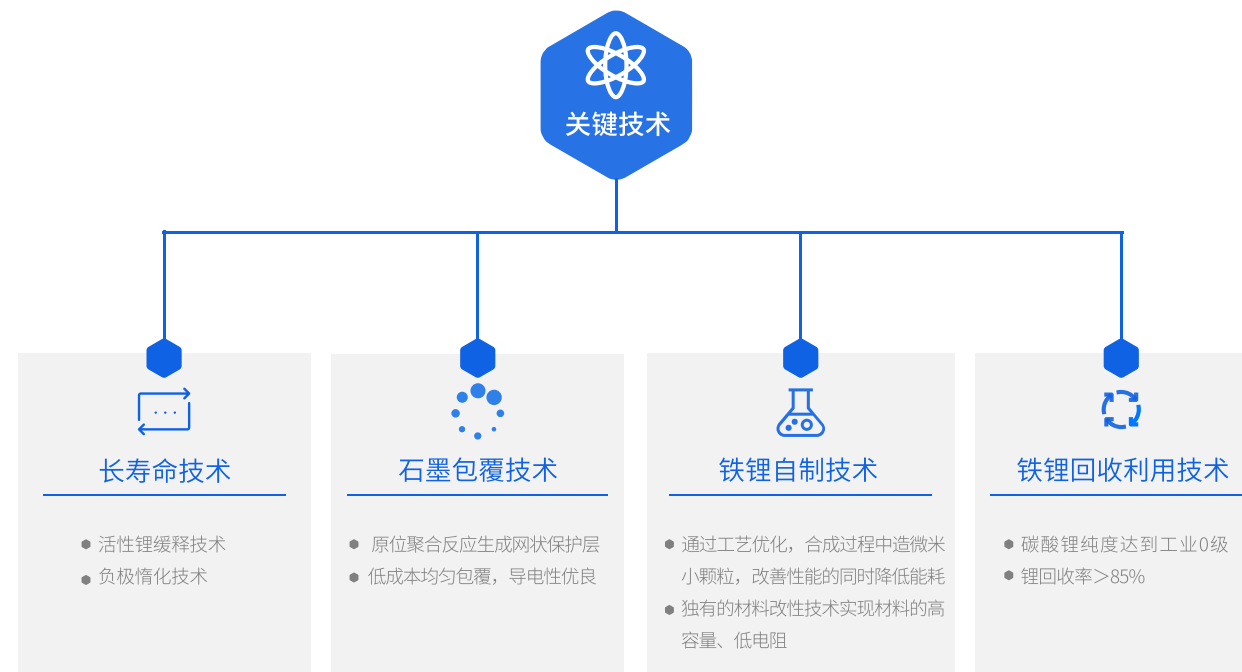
关键技术

长寿命技术

活性锂缓释技术
负极惰化技术

石墨包覆技术

原位聚合反应生成网状保护层
低成本均匀包覆，导电性优良

铁锂自制技术

通过工艺优化，合成过程中造微米小颗粒，改善性能的同时降低能耗
独有的材料改性技术实现材料的高容量、低电阻

铁锂回收利用技术

碳酸锂纯度达到工业0级
锂回收率>85%